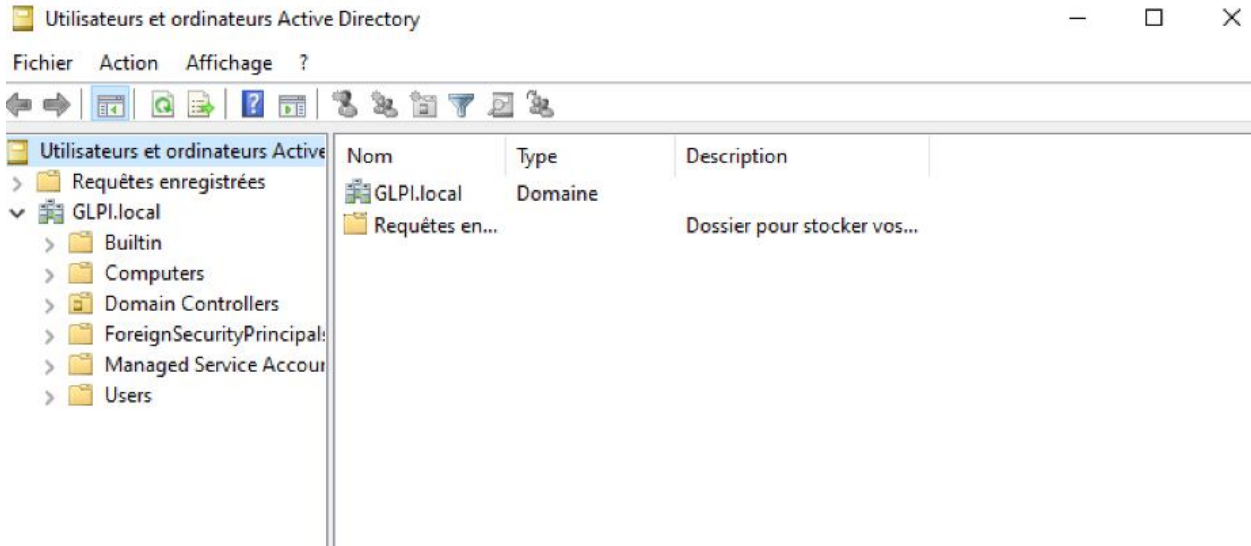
Utilisateurs et ordinateurs Active Directory

Fichier Action Affichage ?

Utilisateurs et ordinateurs Active
Requêtes enregistrées
GLPI.local
Builtin
Computers
Domain Controllers
ForeignSecurityPrincipals
Managed Service Accour
Users

| Nom | Type | Description |
|---|---|---|
| GLPI.local | Domaine | |
| Requêtes en... | | Dossier pour stocker vos... |